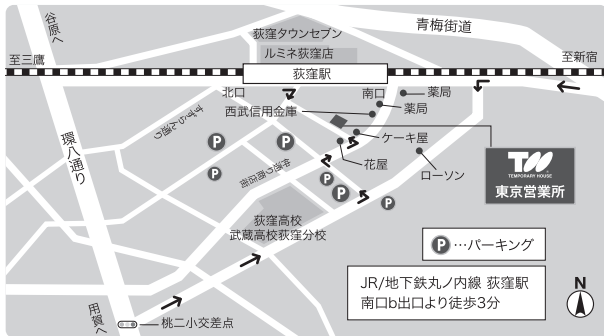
谷原へ

荻窪タウンセブン

青梅街道

ルミネ荻窪店

至三鷹

荻窪駅

至新宿

北口

南口

薬局

薬局

すずらん通り

西武信用金庫

ケーキ屋

環八通り

花屋

教会通り

ローソン

TW TEMPORARY HOUSE

東京営業所

荻窪高校

武蔵高校荻窪分校

P …パーキング

JR/地下鉄丸ノ内線 荻窪駅
南口b出口より徒歩3分

N

用賀へ

桃二小交差点